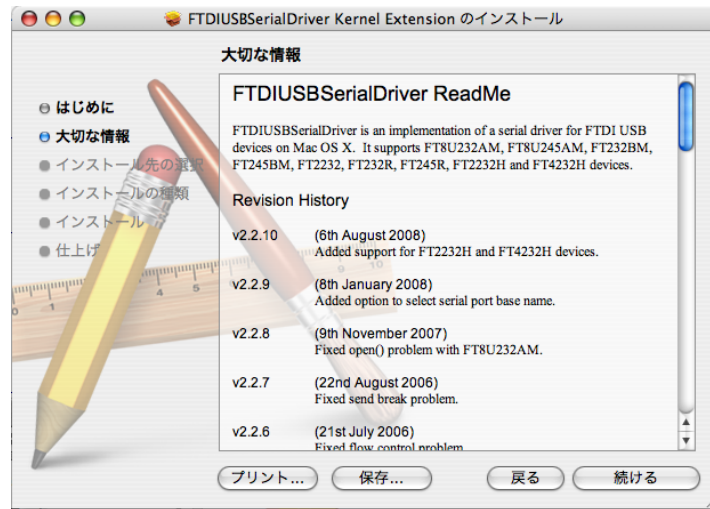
FTDIUSBSerialDriver Kernel Extension のインストール

大切な情報

はじめに
大切な情報
インストール先の選択
インストールの種類
インストール
仕上げ

FTDIUSBSerialDriver ReadMe

FTDIUSBSerialDriver is an implementation of a serial driver for FTDI USB devices on Mac OS X. It supports FT8U232AM, FT8U245AM, FT232BM, FT245BM, FT2232, FT232R, FT245R, FT2232H and FT4232H devices.

Revision History

v2.2.10 (6th August 2008)
Added support for FT2232H and FT4232H devices.

v2.2.9 (8th January 2008)
Added option to select serial port base name.

v2.2.8 (9th November 2007)
Fixed open() problem with FT8U232AM.

v2.2.7 (22nd August 2006)
Fixed send break problem.

v2.2.6 (21st July 2006)
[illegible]

プリント... 保存... 戻る 続ける